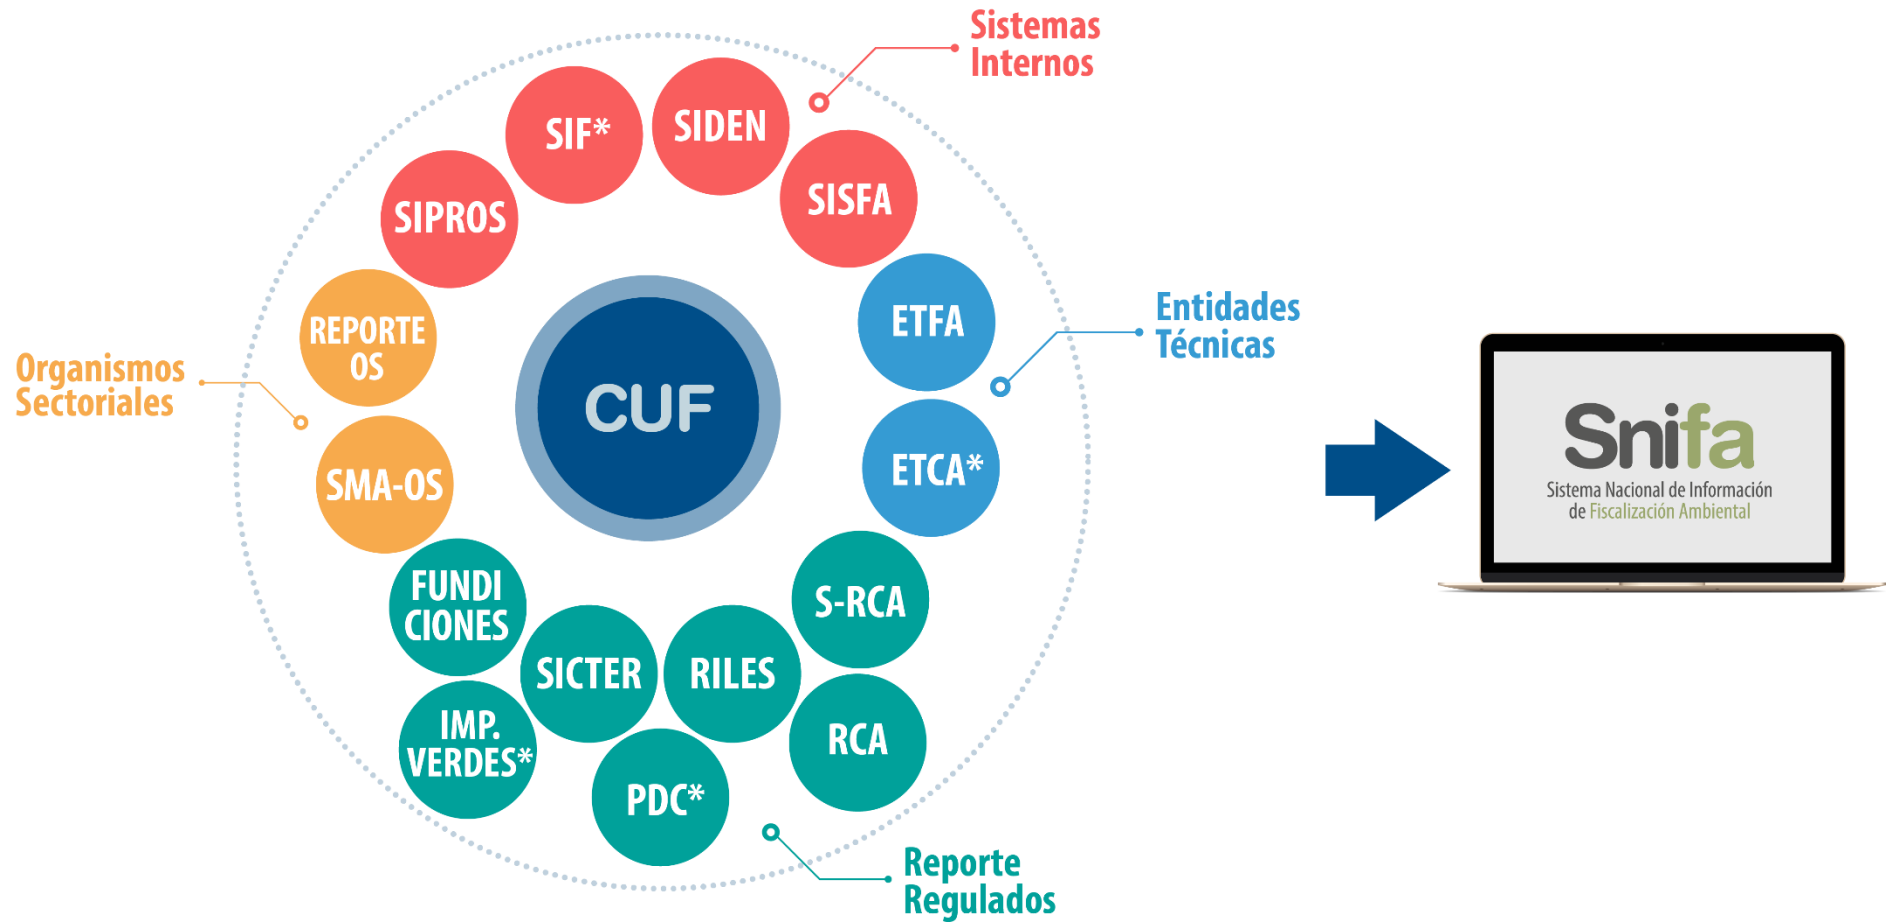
Sistemas Internos

SIF*

SIDEN

SISFA

SIPROS

REPORTE OS

Organismos Sectoriales

CUF

ETFA

Entidades Técnicas

ETCA*

SMA-OS

FUNDICIONES

S-RCA

SICTER

RILES

RCA

IMP. VERDES*

PDC*

Reporte Regulados

Snifa
Sistema Nacional de Información de Fiscalización Ambiental